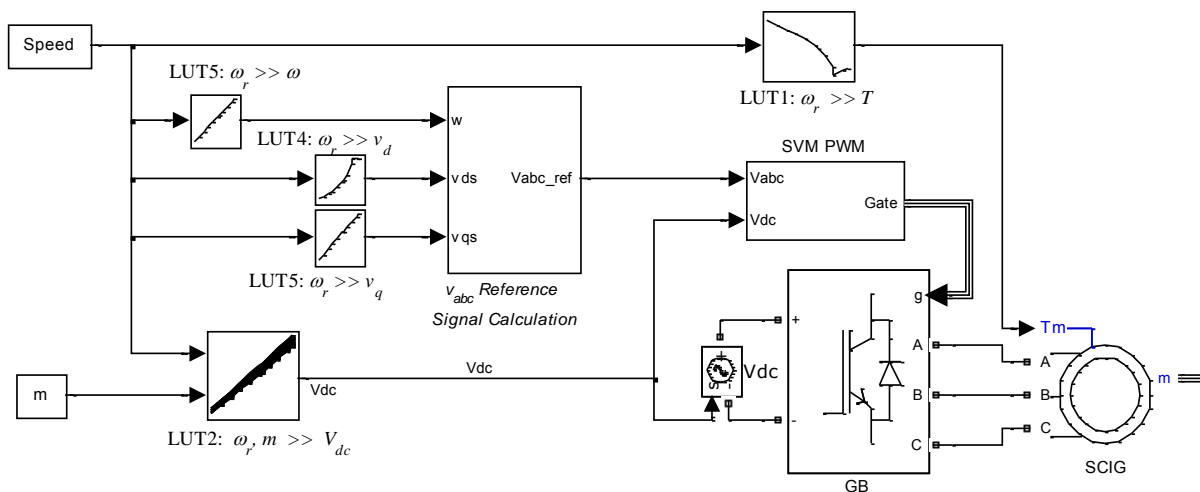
Speed

LUT5: $\omega_r >> \omega$

LUT1: $\omega_r >> T$

LUT4: $\omega_r >> v_d$

w

vds

vqs

Vabc_ref

SVM PWM

Vabc

Vdc

Gate

LUT5: $\omega_r >> v_q$

$v_{abc}$ Reference Signal Calculation

g

+

-

A

B

C

Tm

A

B

C

m

Vdc

Vdc

Vdc

m

LUT2: $\omega_r, m >> V_{dc}$

GB

SCIG